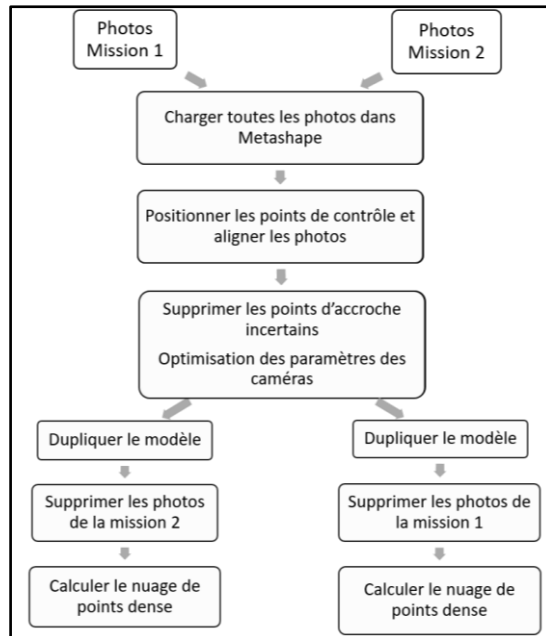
Photos Mission 1

Photos Mission 2

Charger toutes les photos dans Metashape

Positionner les points de contrôle et aligner les photos

Supprimer les points d'accroche incertains

Optimisation des paramètres des caméras

Dupliquer le modèle

Supprimer les photos de la mission 2

Calculer le nuage de points dense

Dupliquer le modèle

Supprimer les photos de la mission 1

Calculer le nuage de points dense